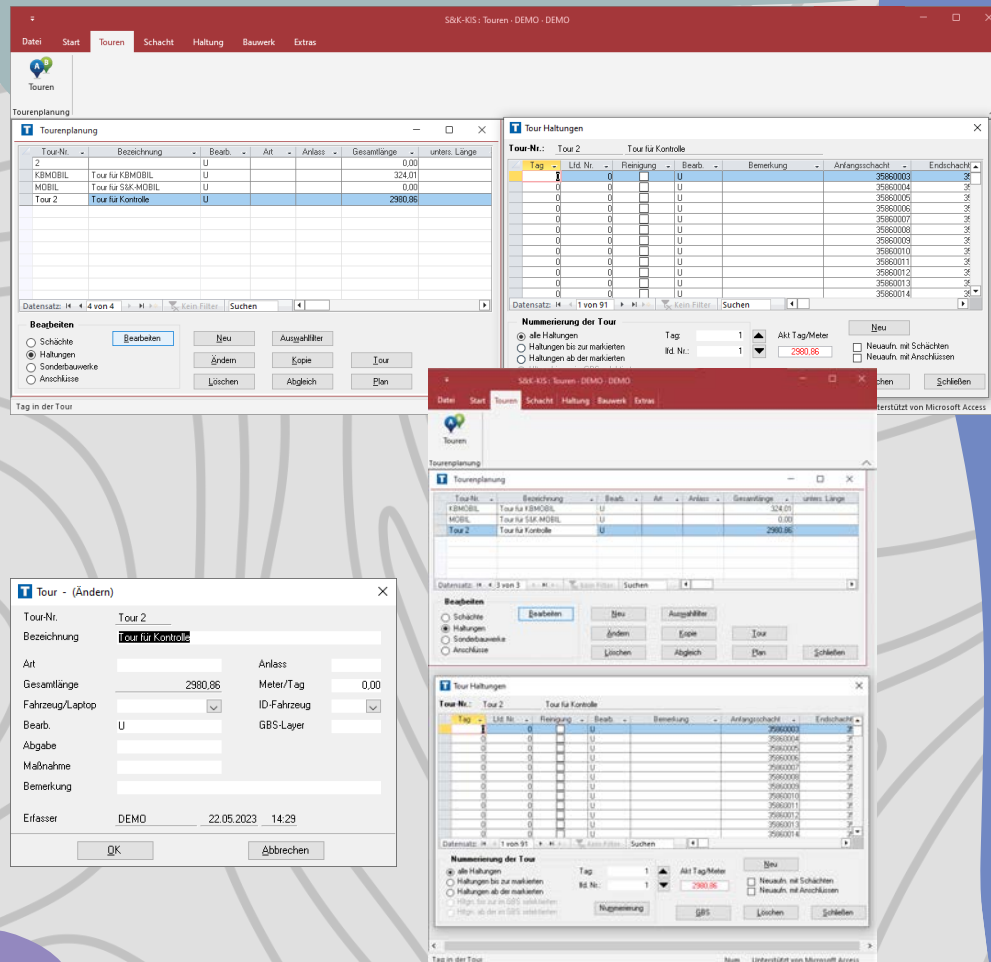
S&K-KIS : Touren - DEMO - DEMO

Datei Start Touren Schacht Haltung Bauwerk Extras

Touren

Tourenplanung

Tourenplanung

| Tour-Nr. | Bezeichnung | Bearb. | Art | Anlass | Gesamtlänge | unters. Länge |
|---|---|---|---|---|---|---|
| 2 | | U | | | 0,00 | |
| KBMOBIL | Tour für KBMOBIL | U | | | 324,01 | |
| MOBIL | Tour für S&K-MOBIL | U | | | 0,00 | |
| Tour 2 | Tour für Kontrolle | U | | | 2980,86 | |

Datensatz: 4 von 4 Kein Filter Suchen

Bearbeiten
Schächte
Haltungen
Sonderbauwerke
Anschlüsse

Bearbeiten Neu Auswahlfilter
Ändern Kopie Tour
Löschen Abgleich Plan

Tag in der Tour

Tour Haltungen

Tour-Nr.: Tour 2 Tour für Kontrolle

| Tag | Lfd. Nr. | Reinigung | Bearb. | Bemerkung | Anfangsschacht | Endschacht |
|---|---|---|---|---|---|---|
| 1 | 0 | | U | | 35860003 | |
| 0 | 0 | | U | | 35860004 | |
| 0 | 0 | | U | | 35860005 | |
| 0 | 0 | | U | | 35860006 | |
| 0 | 0 | | U | | 35860007 | |
| 0 | 0 | | U | | 35860008 | |
| 0 | 0 | | U | | 35860009 | |
| 0 | 0 | | U | | 35860010 | |
| 0 | 0 | | U | | 35860011 | |
| 0 | 0 | | U | | 35860012 | |
| 0 | 0 | | U | | 35860013 | |
| 0 | 0 | | U | | 35860014 | |

Datensatz: 1 von 91 Kein Filter Suchen

Nummerierung der Tour
alle Haltungen
Haltungen bis zur markierten
Haltungen ab der markierten

Tag: 1
lfd. Nr.: 1
Akt Tag/Meter 2980.86

Neu
Neuaufn. mit Schächten
Neuaufn. mit Anschlüssen

Schließen

Unterstützt von Microsoft Access

S&K-KIS : Touren - DEMO - DEMO

Datei Start Touren Schacht Haltung Bauwerk Extras

Touren

Tourenplanung

Tourenplanung

| Tour-Nr. | Bezeichnung | Bearb. | Art | Anlass | Gesamtlänge | unters. Länge |
|---|---|---|---|---|---|---|
| KBMOBIL | Tour für KBMOBIL | U | | | 324,01 | |
| MOBIL | Tour für S&K-MOBIL | U | | | 0,00 | |
| Tour 2 | Tour für Kontrolle | U | | | 2980,86 | |

Datensatz: 3 von 3 Kein Filter Suchen

Bearbeiten
Schächte
Haltungen
Sonderbauwerke
Anschlüsse

Bearbeiten Neu Auswahlfilter
Ändern Kopie Tour
Löschen Abgleich Plan Schließen

Tour Haltungen

Tour-Nr.: Tour 2 Tour für Kontrolle

| Tag | Lfd. Nr. | Reinigung | Bearb. | Bemerkung | Anfangsschacht | Endschacht |
|---|---|---|---|---|---|---|
| 1 | 0 | | U | | 35860003 | |
| 0 | 0 | | U | | 35860004 | |
| 0 | 0 | | U | | 35860005 | |
| 0 | 0 | | U | | 35860006 | |
| 0 | 0 | | U | | 35860007 | |
| 0 | 0 | | U | | 35860008 | |
| 0 | 0 | | U | | 35860009 | |
| 0 | 0 | | U | | 35860010 | |
| 0 | 0 | | U | | 35860011 | |
| 0 | 0 | | U | | 35860012 | |
| 0 | 0 | | U | | 35860013 | |
| 0 | 0 | | U | | 35860014 | |

Datensatz: 1 von 91 Kein Filter Suchen

Nummerierung der Tour
alle Haltungen
Haltungen bis zur markierten
Haltungen ab der markierten
Hltgn. bis zur im GBS selektierten
Hltgn. ab der im GBS selektierten

Tag: 1
lfd. Nr.: 1
Akt Tag/Meter 2980.86

Neu
Neuaufn. mit Schächten
Neuaufn. mit Anschlüssen

Nummerierung GBS Löschen Schließen

Tag in der Tour Num Unterstützt von Microsoft Access

Tour - (Ändern)

Tour-Nr. Tour 2
Bezeichnung Tour für Kontrolle
Art
Anlass
Gesamtlänge 2980,86
Meter/Tag 0,00
Fahrzeug/Laptop
ID-Fahrzeug
Bearb. U
GBS-Layer
Abgabe
Maßnahme
Bemerkung
Erfasser DEMO 22.05.2023 14:29

OK Abbrechen